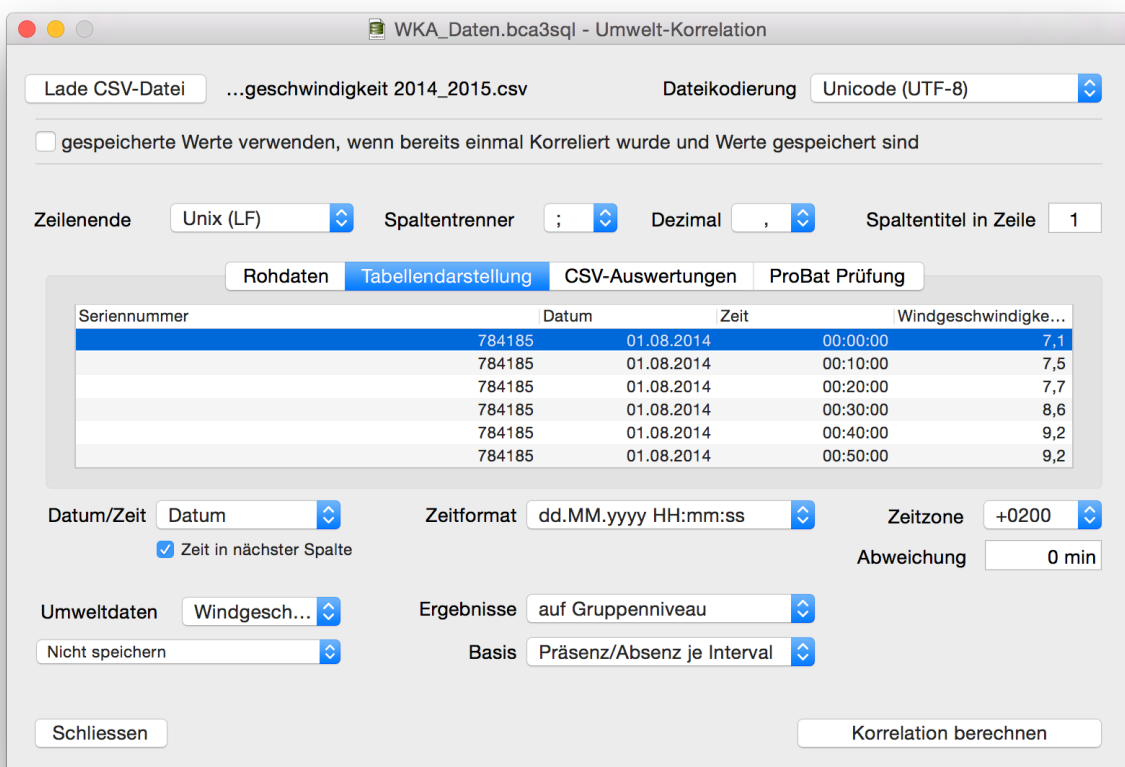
WKA_Daten.bca3sql - Umwelt-Korrelation

Lade CSV-Datei ...geschwindigkeit 2014_2015.csv

Dateikodierung Unicode (UTF-8)

gespeicherte Werte verwenden, wenn bereits einmal Korreliert wurde und Werte gespeichert sind

Zeilenende Unix (LF) Spaltentrenner ; Dezimal , Spaltentitel in Zeile 1

Rohdaten | Tabellendarstellung | CSV-Auswertungen | ProBat Prüfung

| Seriennummer | Datum | Zeit | Windgeschwindigke... |
|---|---|---|---|
| 784185 | 01.08.2014 | 00:00:00 | 7,1 |
| 784185 | 01.08.2014 | 00:10:00 | 7,5 |
| 784185 | 01.08.2014 | 00:20:00 | 7,7 |
| 784185 | 01.08.2014 | 00:30:00 | 8,6 |
| 784185 | 01.08.2014 | 00:40:00 | 9,2 |
| 784185 | 01.08.2014 | 00:50:00 | 9,2 |

Datum/Zeit Datum

Zeit in nächster Spalte

Zeitformat dd.MM.yyyy HH:mm:ss

Zeitzone +0200

Abweichung 0 min

Umweltdaten Windgesch...

Nicht speichern

Ergebnisse auf Gruppenniveau

Basis Präsenz/Absenz je Interval

Schliessen

Korrelation berechnen